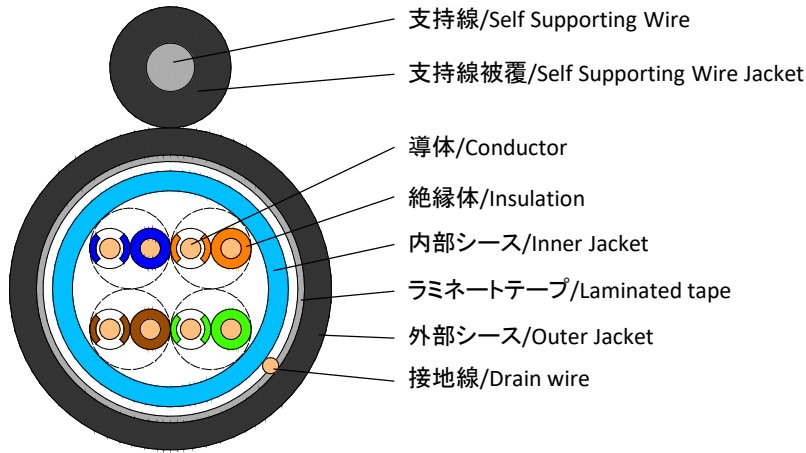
支持線/Self Supporting Wire

支持線被覆/Self Supporting Wire Jacket

導体/Conductor

絶縁体/Insulation

内部シース/Inner Jacket

ラミネートテープ/Laminated tape

外部シース/Outer Jacket

接地線/Drain wire